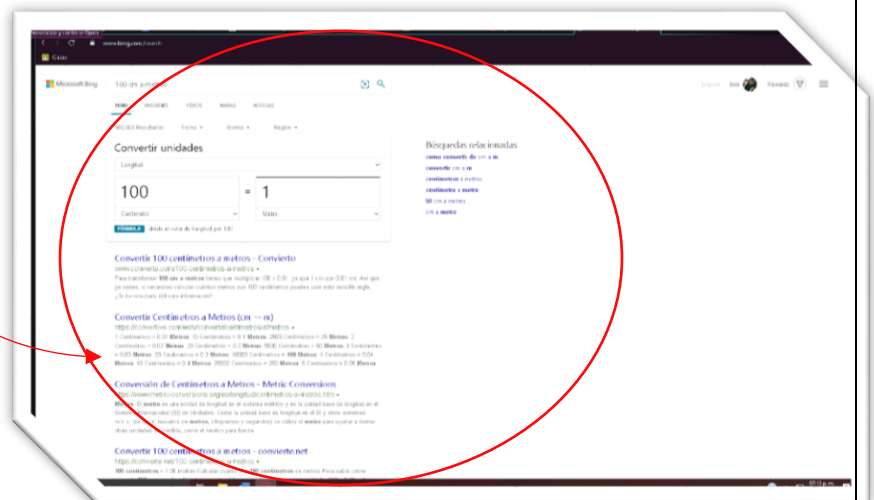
www.bing.com/search

Microsoft Bing

100 cm a metros

TODO IMÁGENES VÍDEOS MAPAS NOTICIAS

Fecha Idioma Región

Convertir unidades

Longitud

100 = 1

Centímetro Metro

FÓRMULA divide el valor de longitud por 100

Búsquedas relacionadas

como convertir de cm a m
convertir cm a m
centimetros a metros
centimetros a metro
50 cm a metros
cm a metros

Convertir 100 centímetros a metros - Convierto
www.convertio.com/100-centimetros-a-metros
Para transformar 100 cm a metros tienes que multiplicar 100 x 0.01, ya que 1 cm son 0.01 m. Así que ya sabes, si necesitas calcular cuántos metros son 100 centímetros puedes usar esta sencilla regla.

Convertir Centímetros a Metros (cm → m)

Conversión de Centímetros a Metros - Metric Conversions

Convertir 100 centímetros a metros - conviertete.net